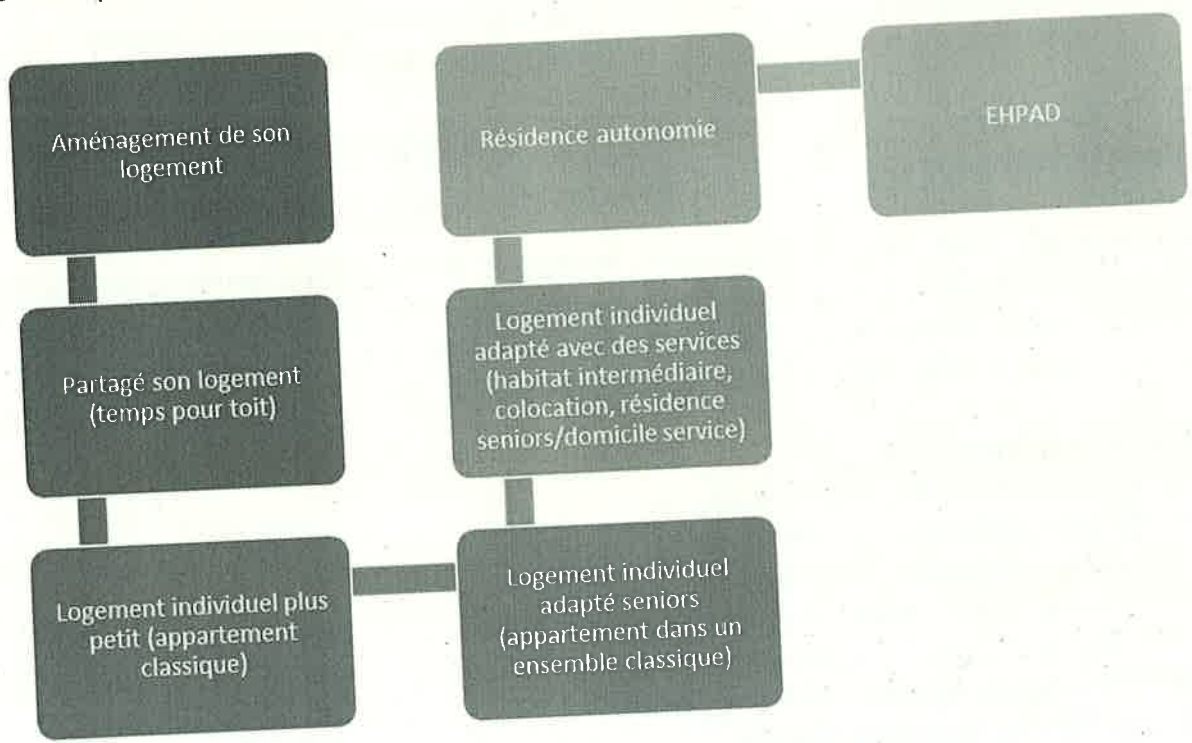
Aménagement de son logement

Partagé son logement (temps pour toit)

Logement individuel plus petit (appartement classique)

Logement individuel adapté seniors (appartement dans un ensemble classique)

Logement individuel adapté avec des services (habitat intermédiaire, colocation, résidence seniors/domicile service)

Résidence autonomie

EHPAD